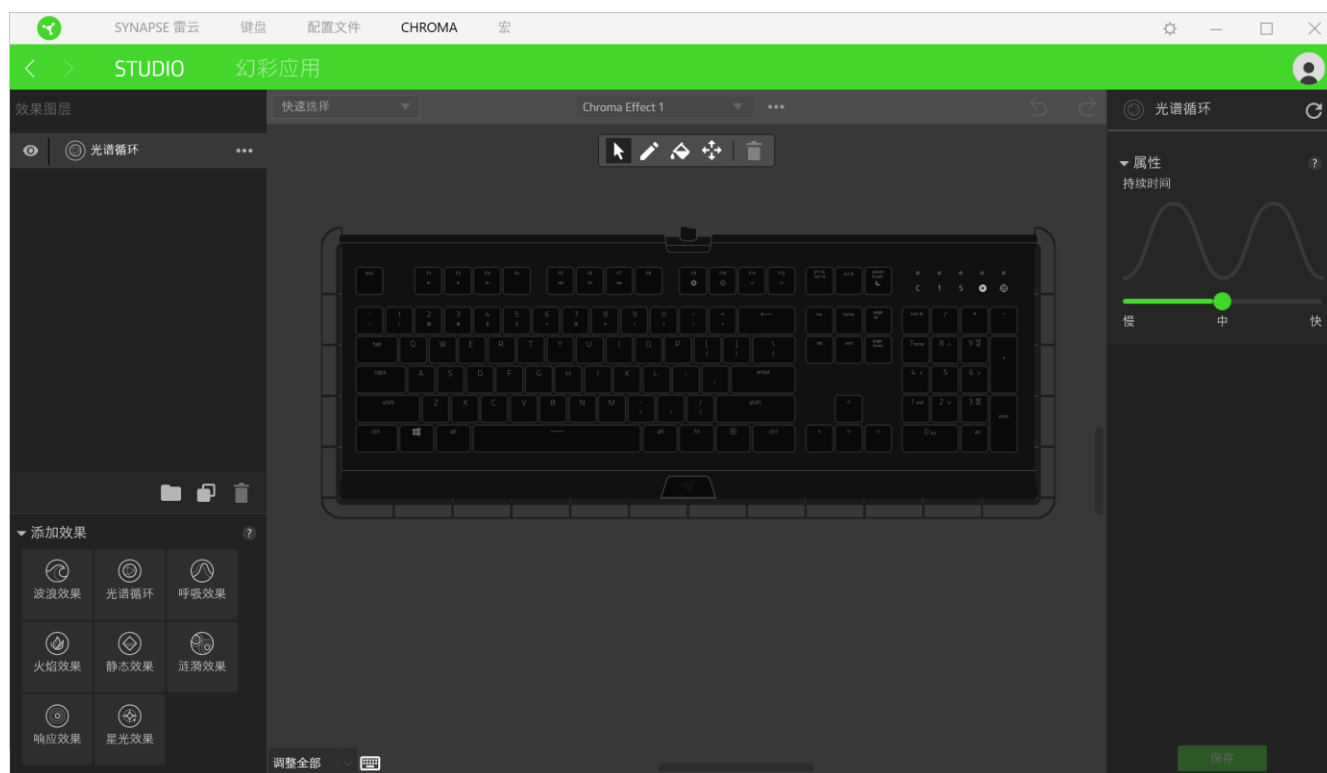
SYNAPSE 雷云 键盘 配置文件 CHROMA 宏

STUDIO 幻彩应用

效果图层

光谱循环

快速选择

Chroma Effect 1

光谱循环

属性

持续时间

慢 中 快

添加效果

波浪效果
光谱循环
呼吸效果
火焰效果
静态效果
涟漪效果
响应效果
星光效果

调整全部

保存